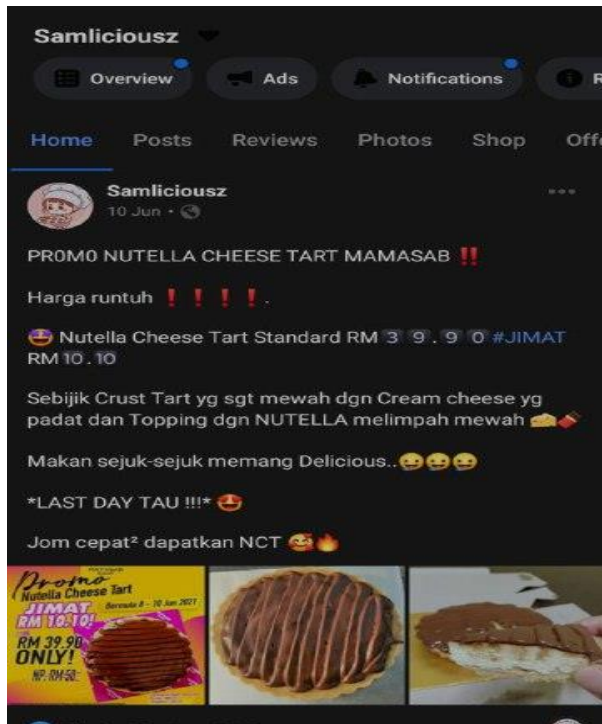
Samliciousz

Overview Ads Notifications

Home Posts Reviews Photos Shop Off

Samliciousz
10 Jun ·

PR0M0 NUTELLA CHEESE TART MAMASAB ‼️

Harga runtuh ❗❗❗❗.

🤩 Nutella Cheese Tart Standard RM 3 9 . 9 0 #JIMAT RM 10 . 10

Sebijik Crust Tart yg sgt mewah dgn Cream cheese yg padat dan Topping dgn NUTELLA melimpah mewah 🧀🍫

Makan sejuk-sejuk memang Delicious..😛😛😛

*LAST DAY TAU !!!* 🤩

Jom cepat² dapatkan NCT 🥰🔥

Promo Nutella Cheese Tart
JIMAT RM 10.10!
Bermula 8 – 10 Jun 2021
RM 39.90 ONLY!
NP: RM 50